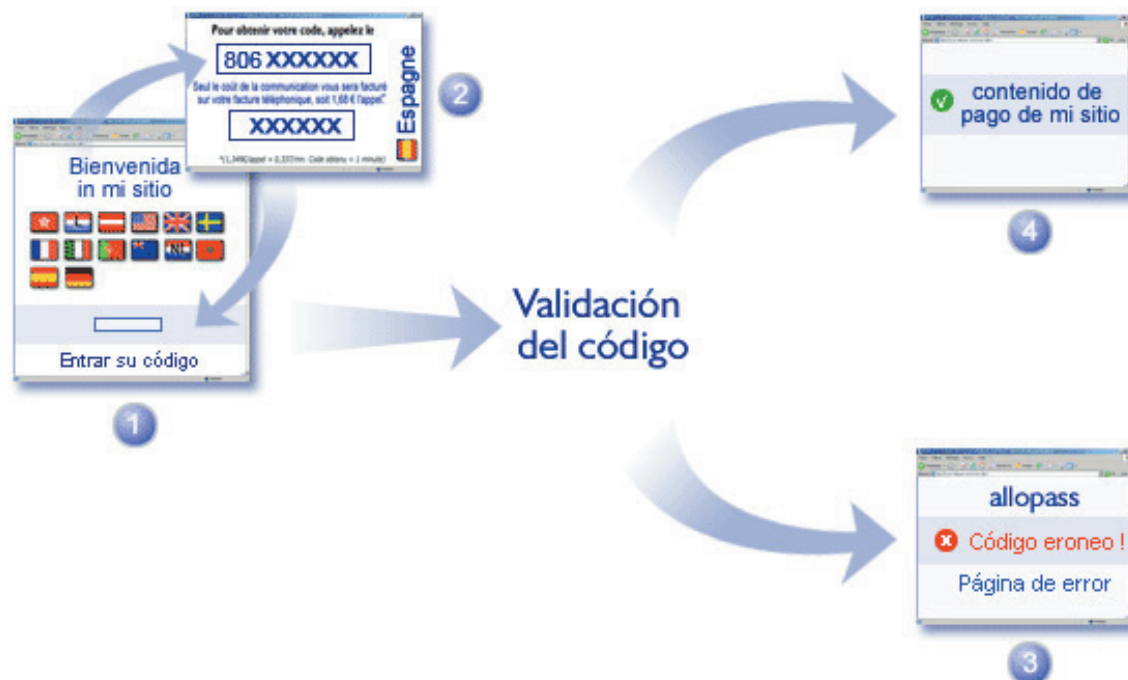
Pour obtenir votre code, appelez le

806 XXXXXX

Seul le coût de la communication vous sera facturé sur votre facture téléphonique, soit 1,68 € l'appel*

XXXXXX

Espagne

*(1,34€/appel + 0,337/mn. Code obtenu < 1 minute)

2

Bienvenida in mi sitio

Entrar su código

1

Validación del código

contenido de pago de mi sitio

4

allopass

Código eroneo !

Página de error

3